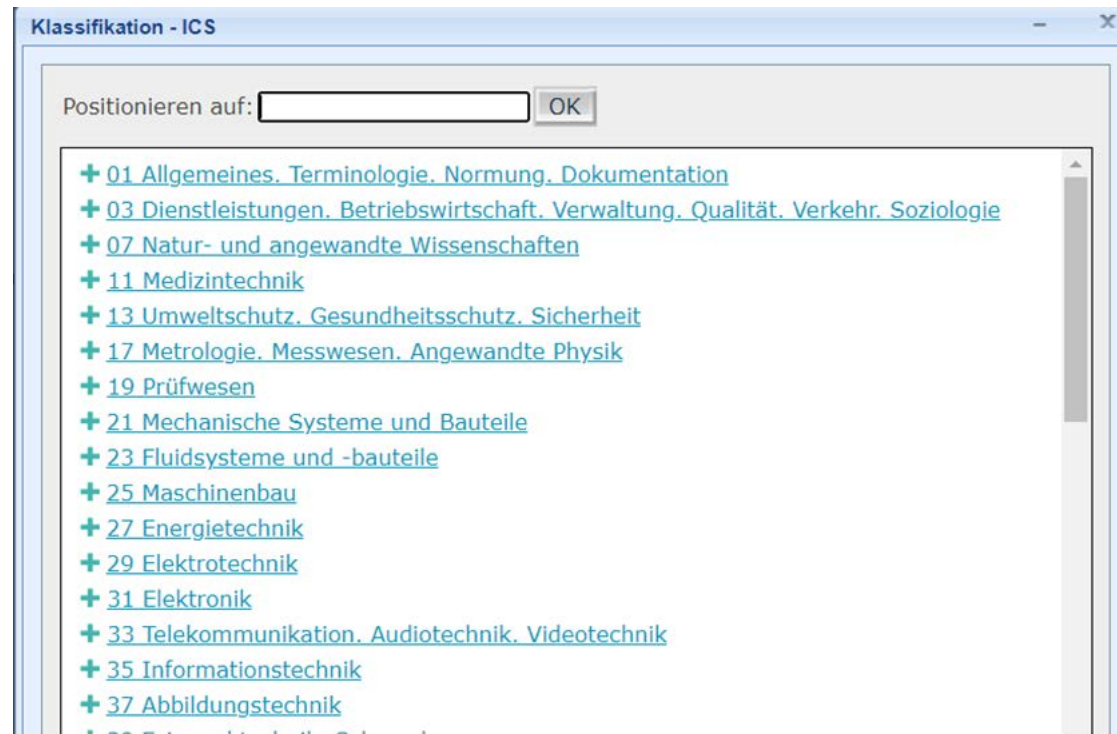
Klassifikation - ICS

Positionieren auf: OK

+ 01 Allgemeines. Terminologie. Normung. Dokumentation
+ 03 Dienstleistungen. Betriebswirtschaft. Verwaltung. Qualität. Verkehr. Soziologie
+ 07 Natur- und angewandte Wissenschaften
+ 11 Medizintechnik
+ 13 Umweltschutz. Gesundheitsschutz. Sicherheit
+ 17 Metrologie. Messwesen. Angewandte Physik
+ 19 Prüfwesen
+ 21 Mechanische Systeme und Bauteile
+ 23 Fluidsysteme und -bauteile
+ 25 Maschinenbau
+ 27 Energietechnik
+ 29 Elektrotechnik
+ 31 Elektronik
+ 33 Telekommunikation. Audiotechnik. Videotechnik
+ 35 Informationstechnik
+ 37 Abbildungstechnik
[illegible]